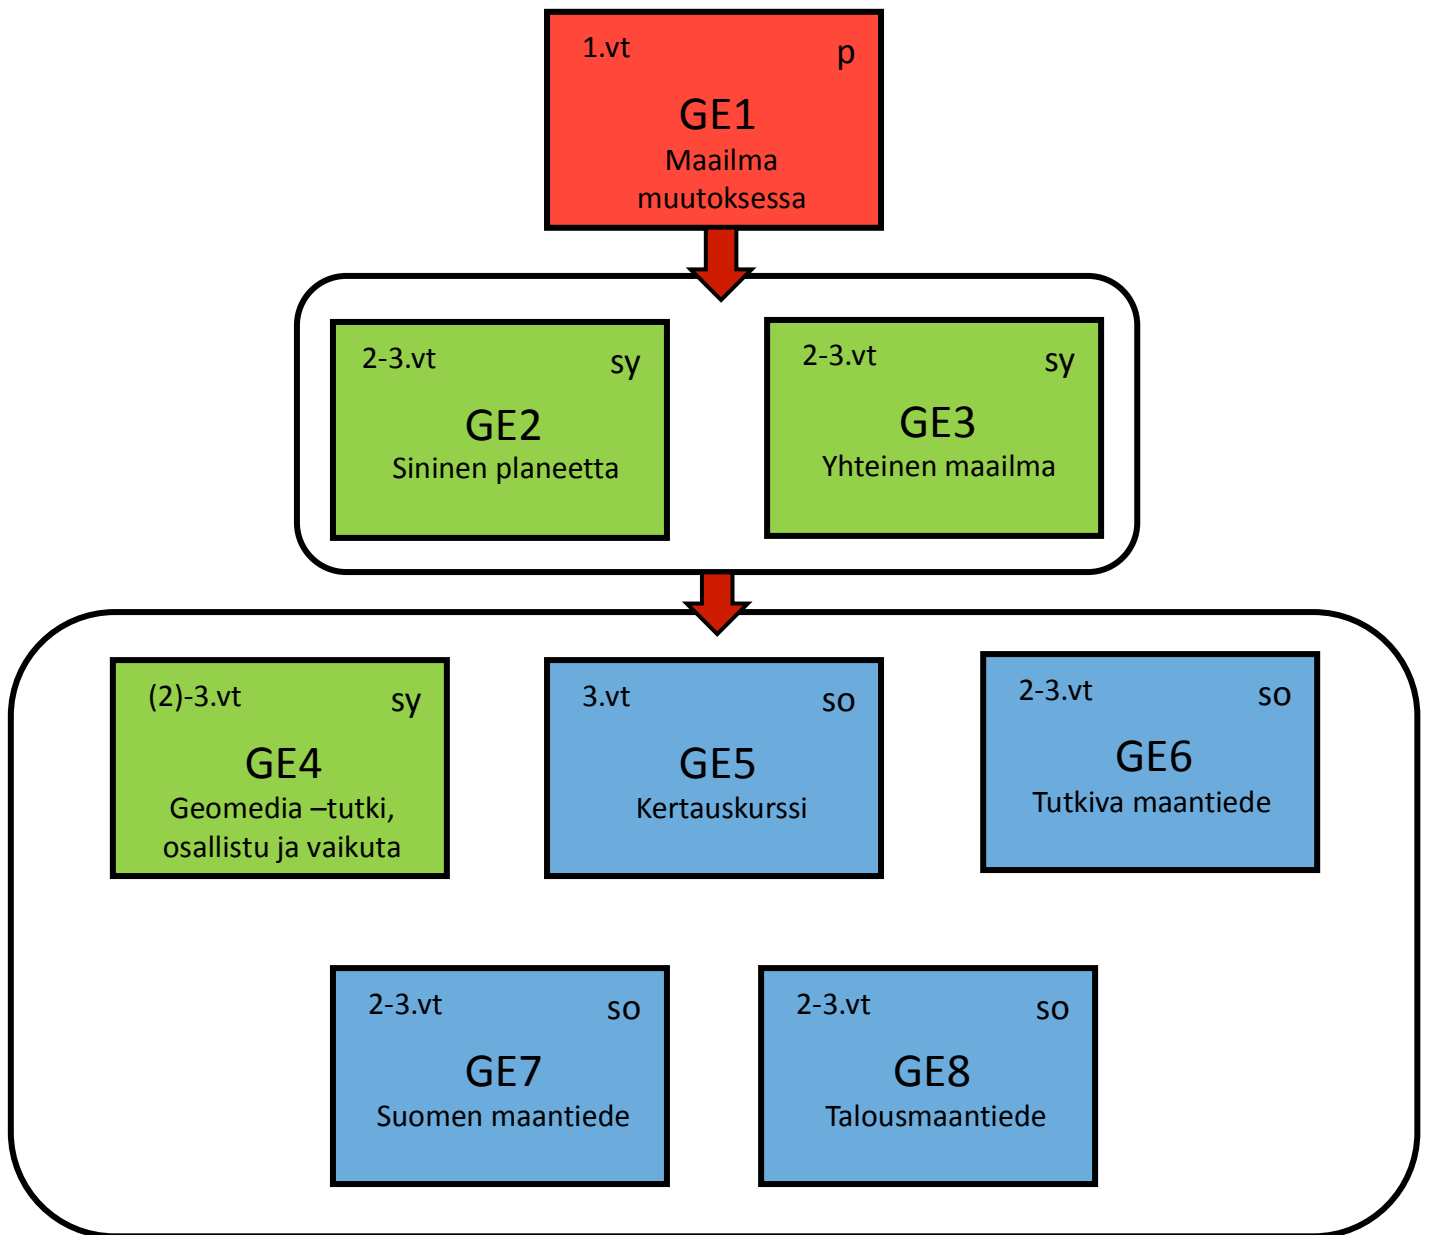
1.vt p

GE1
Maailma muutoksessa

2-3.vt sy

GE2
Sininen planeetta

2-3.vt sy

GE3
Yhteinen maailma

(2)-3.vt sy

GE4
Geomedia –tutki, osallistu ja vaikuta

3.vt so

GE5
Kertauskurssi

2-3.vt so

GE6
Tutkiva maantiede

2-3.vt so

GE7
Suomen maantiede

2-3.vt so

GE8
Talousmaantiede